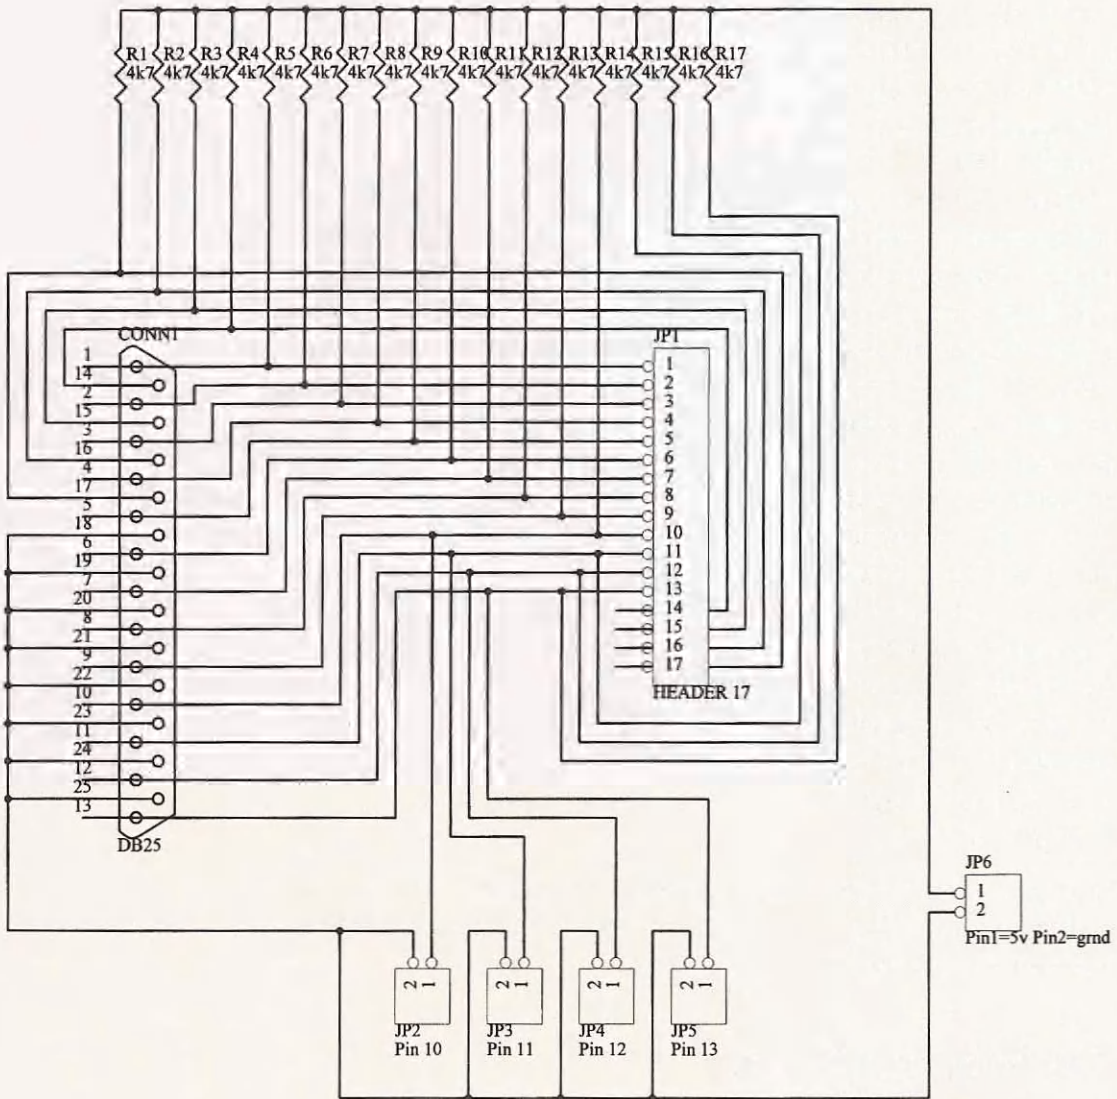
R1 4k7 R2 4k7 R3 4k7 R4 4k7 R5 4k7 R6 4k7 R7 4k7 R8 4k7 R9 4k7 R10 4k7 R11 4k7 R12 4k7 R13 4k7 R14 4k7 R15 4k7 R16 4k7 R17 4k7

CONN1
1
14
2
15
3
16
4
17
5
18
6
19
7
20
8
21
9
22
10
23
11
24
12
25
13
DB25

JP1
1
2
3
4
5
6
7
8
9
10
11
12
13
14
15
16
17
HEADER 17

JP6
1
2
Pin1=5v Pin2=grnd

2 1
JP2
Pin 10

2 1
JP3
Pin 11

2 1
JP4
Pin 12

2 1
JP5
Pin 13